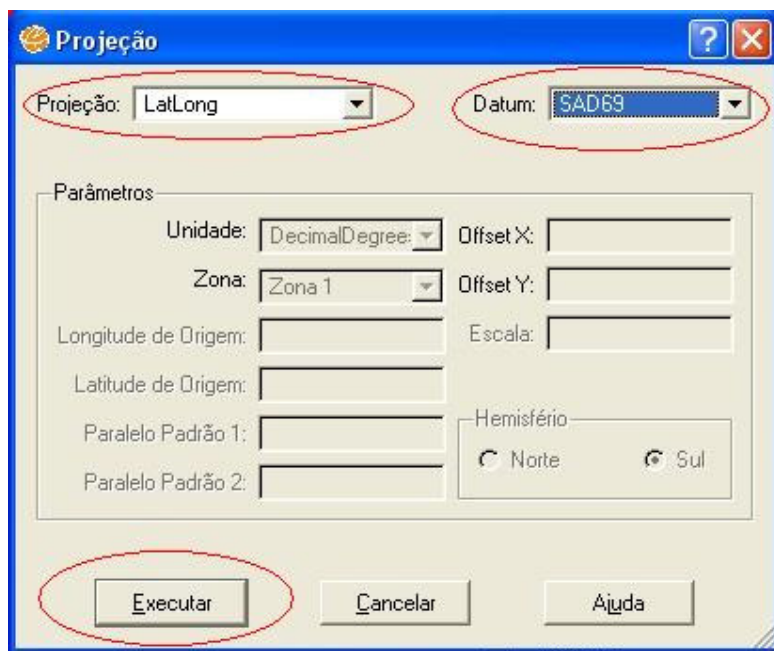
Projeção

Projeção: LatLong

Datum: SAD69

Parâmetros

Unidade: DecimalDegree

Offset X:

Zona: Zona 1

Offset Y:

Longitude de Origem:

Escala:

Latitude de Origem:

Paralelo Padrão 1:

Hemisfério

Norte

Sul

Paralelo Padrão 2:

Executar

Cancelar

Ajuda